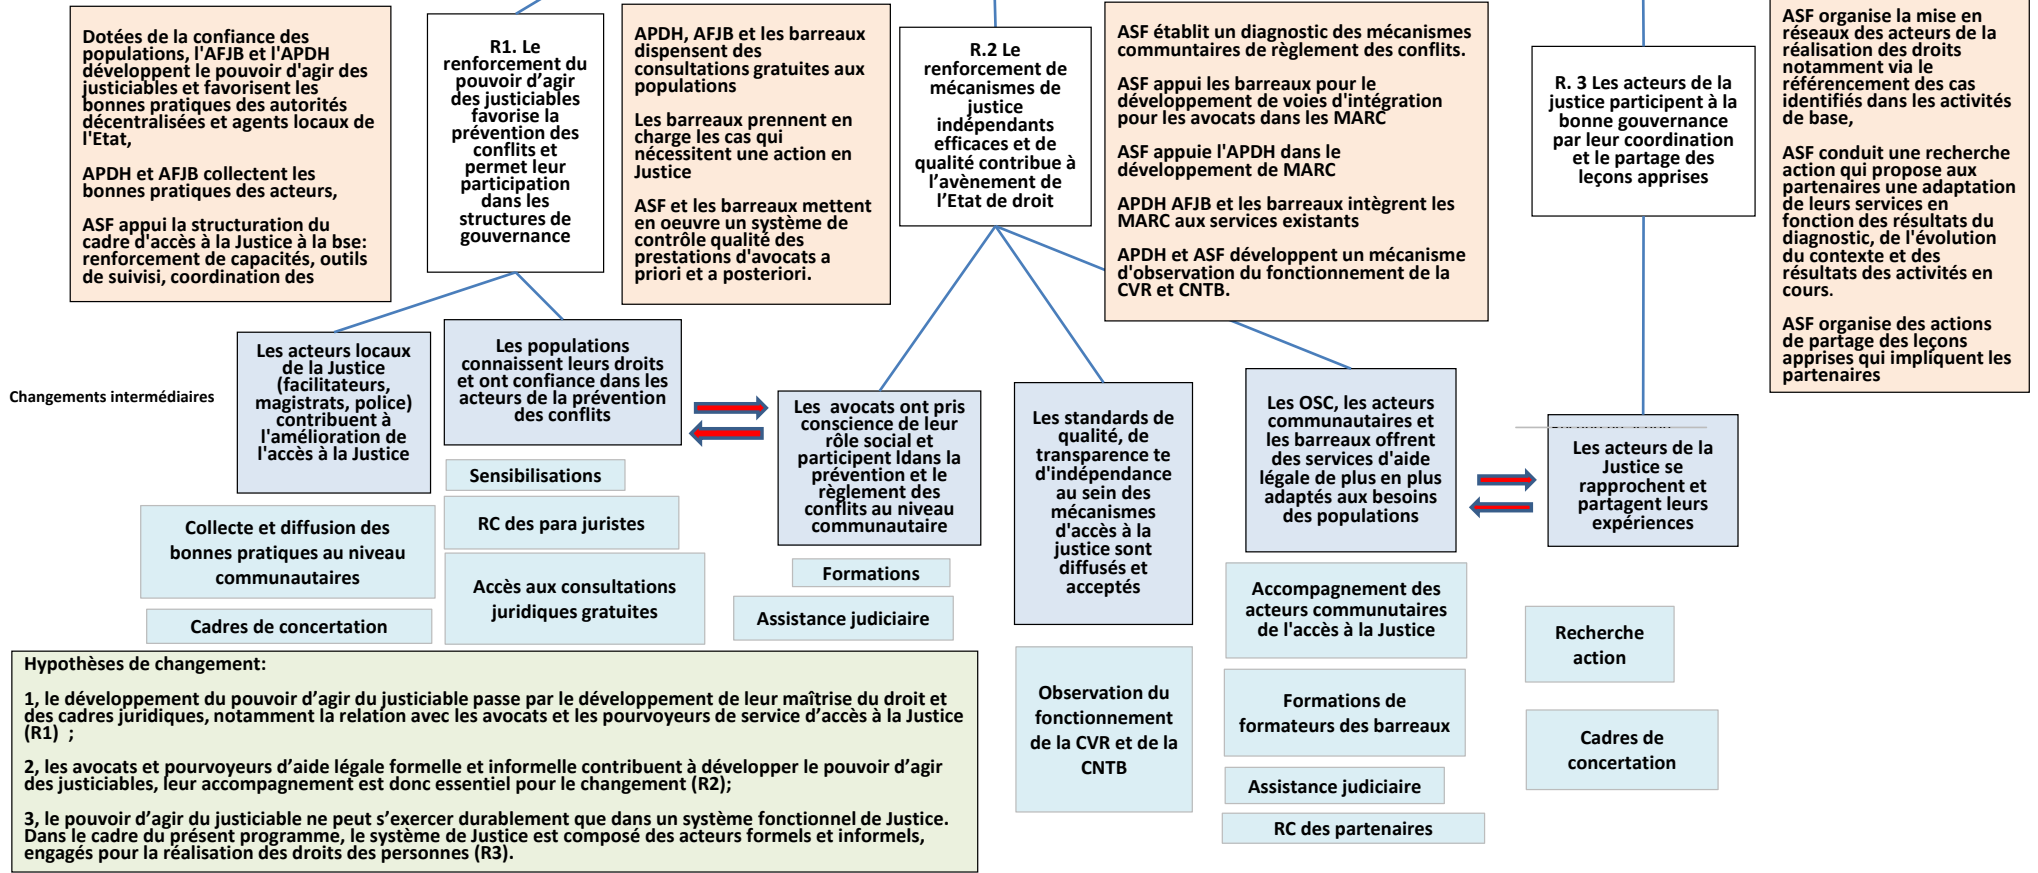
Dotées de la confiance des populations, l'AFJB et l'APDH développent le pouvoir d'agir des justiciables et favorisent les bonnes pratiques des autorités décentralisées et agents locaux de l'Etat,

APDH et AFJB collectent les bonnes pratiques des acteurs,

ASF appui la structuration du cadre d'accès à la Justice à la bse: renforcement de capacités, outils de suivisi, coordination des

R1. Le renforcement du pouvoir d'agir des justiciables favorise la prévention des conflits et permet leur participation dans les structures de gouvernance

APDH, AFJB et les barreaux dispensent des consultations gratuites aux populations

Les barreaux prennent en charge les cas qui nécessitent une action en Justice

ASF et les barreaux mettent en oeuvre un système de contrôle qualité des prestations d'avocats a priori et a posteriori.

R.2 Le renforcement de mécanismes de justice indépendants efficaces et de qualité contribue à l'avènement de l'Etat de droit

ASF établit un diagnostic des mécanismes communtaires de règlement des conflits.

ASF appui les barreaux pour le développement de voies d'intégration pour les avocats dans les MARC

ASF appuie l'APDH dans le développement de MARC

APDH AFJB et les barreaux intègrent les MARC aux services existants

APDH et ASF développent un mécanisme d'observation du fonctionnement de la CVR et CNTB.

R. 3 Les acteurs de la justice participent à la bonne gouvernance par leur coordination et le partage des leçons apprises

ASF organise la mise en réseaux des acteurs de la réalisation des droits notamment via le référencement des cas identifiés dans les activités de base,

ASF conduit une recherche action qui propose aux partenaires une adaptation de leurs services en fonction des résultats du diagnostic, de l'évolution du contexte et des résultats des activités en cours.

ASF organise des actions de partage des leçons apprises qui impliquent les partenaires

Changements intermédiaires

Les acteurs locaux de la Justice (facilitateurs, magistrats, police) contribuent à l'amélioration de l'accès à la Justice

Les populations connaissent leurs droits et ont confiance dans les acteurs de la prévention des conflits

Les avocats ont pris conscience de leur rôle social et participent ldans la prévention et le règlement des conflits au niveau communautaire

Les standards de qualité, de transparence te d'indépendance au sein des mécanismes d'accès à la justice sont diffusés et acceptés

Les OSC, les acteurs communautaires et les barreaux offrent des services d'aide légale de plus en plus adaptés aux besoins des populations

Les acteurs de la Justice se rapprochent et partagent leurs expériences

Sensibilisations

RC des para juristes

Collecte et diffusion des bonnes pratiques au niveau communautaires

Accès aux consultations juridiques gratuites

Cadres de concertation

Formations

Assistance judiciaire

Accompagnement des acteurs communautaires de l'accès à la Justice

Recherche action

Formations de formateurs des barreaux

Cadres de concertation

Observation du fonctionnement de la CVR et de la CNTB

Assistance judiciaire

RC des partenaires

Hypothèses de changement:

1, le développement du pouvoir d'agir du justiciable passe par le développement de leur maîtrise du droit et des cadres juridiques, notamment la relation avec les avocats et les pourvoyeurs de service d'accès à la Justice (R1) ;

2, les avocats et pourvoyeurs d'aide légale formelle et informelle contribuent à développer le pouvoir d'agir des justiciables, leur accompagnement est donc essentiel pour le changement (R2);

3, le pouvoir d'agir du justiciable ne peut s'exercer durablement que dans un système fonctionnel de Justice. Dans le cadre du présent programme, le système de Justice est composé des acteurs formels et informels, engagés pour la réalisation des droits des personnes (R3).